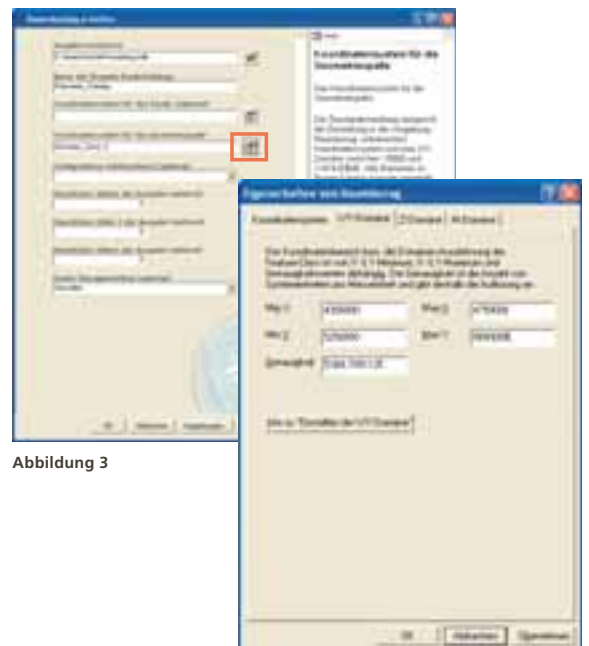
Eigenschaften von Raumbezug

Koordinatensystem | XY-Domäne | Z-Domäne | M-Domäne

Min X: 4350000 | Max X: 4750000

Min Y: 5250000 | Max Y: 5650000

Genauigkeit: 5368.7091136

Info zu "Einstellen der XY-Domäne"

OK | Abbrechen | Übernehmen

Abbildung 3